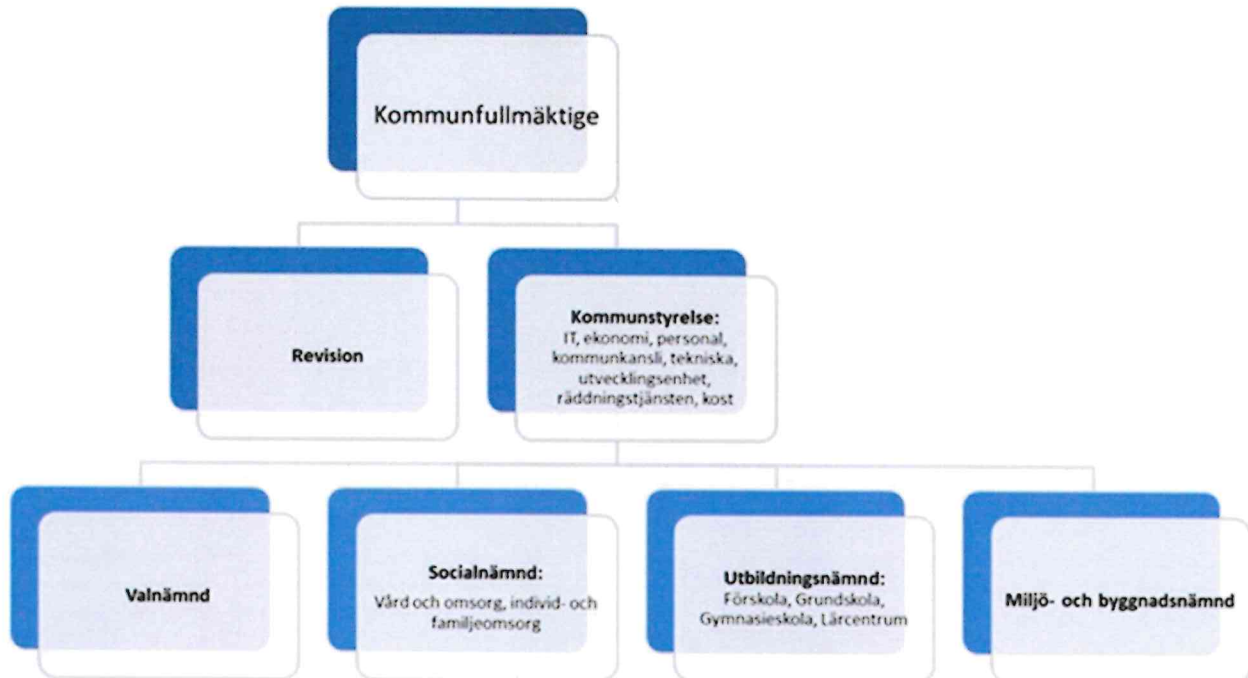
Kommunfullmäktige

Revision

**Kommunstyrelse:**
IT, ekonomi, personal, kommunkansli, tekniska, utvecklingsenhet, räddningstjänsten, kost

Valnämnd

**Socialnämnd:**
Vård och omsorg, individ- och familjeomsorg

**Utbildningsnämnd:**
Förskola, Grundskola, Gymnasieskola, Lärcentrum

Miljö- och byggnadsnämnd